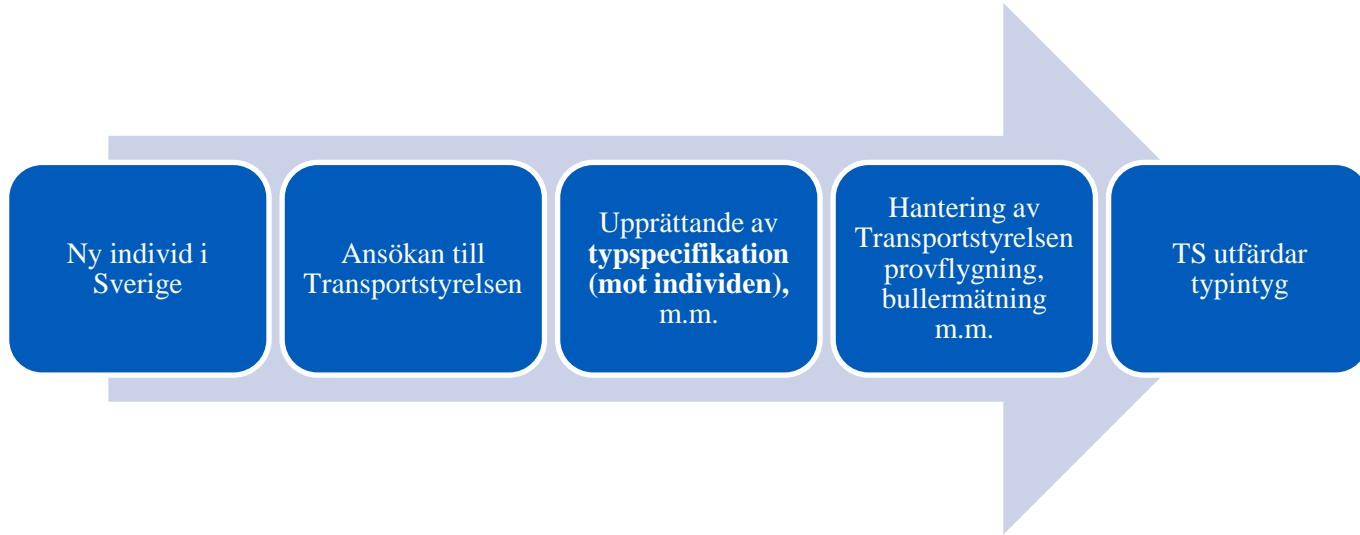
Ny individ i Sverige

Ansökan till Transportstyrelsen

Upprättande av **typspecifikation (mot individen),** m.m.

Hantering av Transportstyrelsen provflygning, bullermätning m.m.

TS utfärdar typintyg